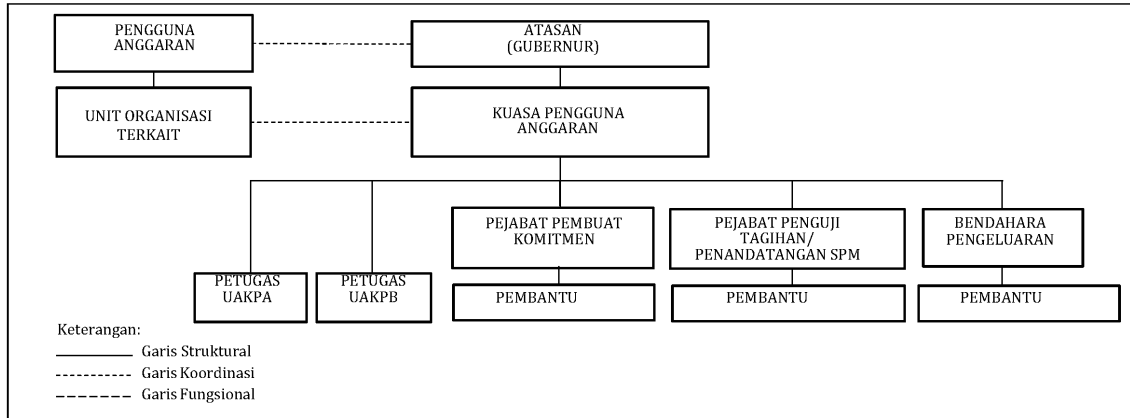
PENGGUNA ANGGARAN

ATASAN (GUBERNUR)

UNIT ORGANISASI TERKAIT

KUASA PENGGUNA ANGGARAN

PETUGAS UAKPA

PETUGAS UAKPB

PEJABAT PEMBUAT KOMITMEN

PEMBANTU

PEJABAT PENGUJI TAGIHAN/ PENANDATANGAN SPM

PEMBANTU

BENDAHARA PENGELUARAN

PEMBANTU

Keterangan:
Garis Struktural
Garis Koordinasi
Garis Fungsional